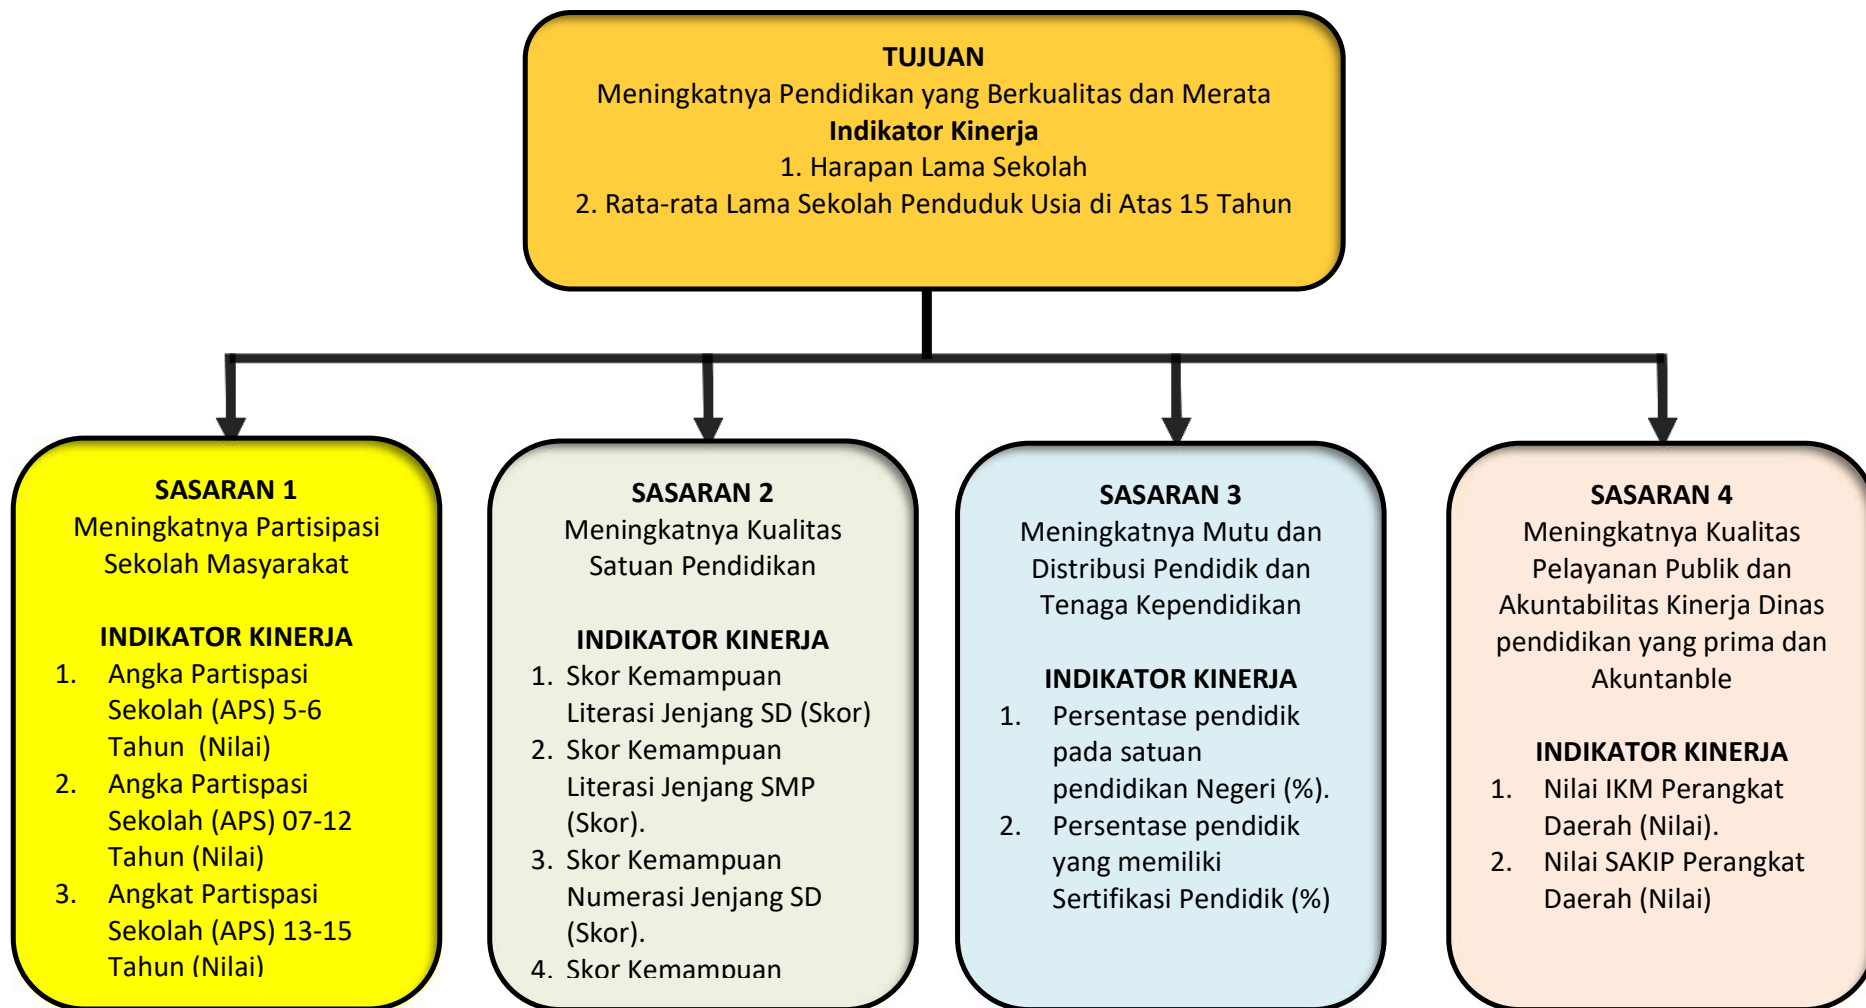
TUJUAN
Meningkatnya Pendidikan yang Berkualitas dan Merata
Indikator Kinerja
1. Harapan Lama Sekolah
2. Rata-rata Lama Sekolah Penduduk Usia di Atas 15 Tahun

SASARAN 1
Meningkatnya Partisipasi Sekolah Masyarakat

INDIKATOR KINERJA
1. Angka Partispasi Sekolah (APS) 5-6 Tahun (Nilai)
2. Angka Partispasi Sekolah (APS) 07-12 Tahun (Nilai)
3. Angkat Partispasi Sekolah (APS) 13-15 Tahun (Nilai)

SASARAN 2
Meningkatnya Kualitas Satuan Pendidikan

INDIKATOR KINERJA
1. Skor Kemampuan Literasi Jenjang SD (Skor)
2. Skor Kemampuan Literasi Jenjang SMP (Skor).
3. Skor Kemampuan Numerasi Jenjang SD (Skor).
4. Skor Kemampuan

SASARAN 3
Meningkatnya Mutu dan Distribusi Pendidik dan Tenaga Kependidikan

INDIKATOR KINERJA
1. Persentase pendidik pada satuan pendidikan Negeri (%).
2. Persentase pendidik yang memiliki Sertifikasi Pendidik (%)

SASARAN 4
Meningkatnya Kualitas Pelayanan Publik dan Akuntabilitas Kinerja Dinas pendidikan yang prima dan Akuntanble

INDIKATOR KINERJA
1. Nilai IKM Perangkat Daerah (Nilai).
2. Nilai SAKIP Perangkat Daerah (Nilai)